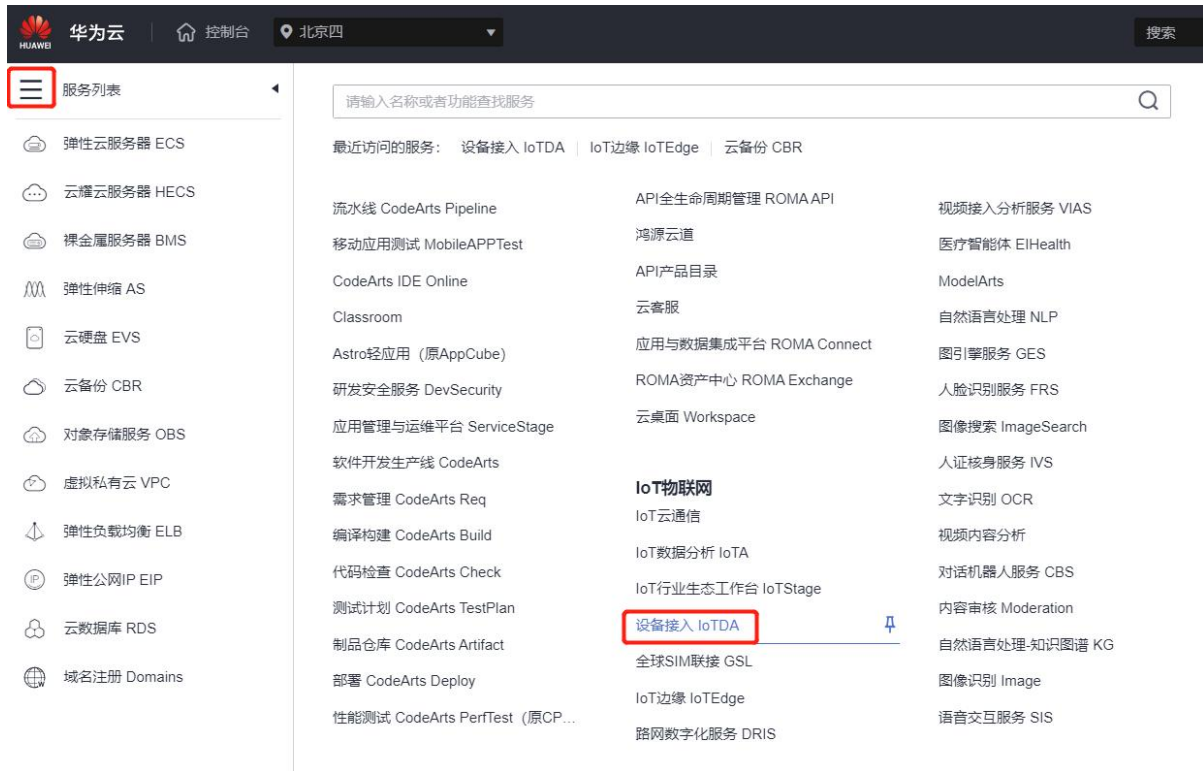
HUAWEI 华为云 控制台 北京四 搜索

服务列表

弹性云服务器 ECS
云耀云服务器 HECS
裸金属服务器 BMS
弹性伸缩 AS
云硬盘 EVS
云备份 CBR
对象存储服务 OBS
虚拟私有云 VPC
弹性负载均衡 ELB
弹性公网IP EIP
云数据库 RDS
域名注册 Domains

请输入名称或者功能查找服务

最近访问的服务： 设备接入 IoTDA | IoT边缘 IoTEdge | 云备份 CBR

流水线 CodeArts Pipeline
移动应用测试 MobileAPPTest
CodeArts IDE Online
Classroom
Astro轻应用（原AppCube）
研发安全服务 DevSecurity
应用管理与运维平台 ServiceStage
软件开发生产线 CodeArts
需求管理 CodeArts Req
编译构建 CodeArts Build
代码检查 CodeArts Check
测试计划 CodeArts TestPlan
制品仓库 CodeArts Artifact
部署 CodeArts Deploy
性能测试 CodeArts PerfTest（原CP...

API全生命周期管理 ROMA API
鸿源云道
API产品目录
云客服
应用与数据集成平台 ROMA Connect
ROMA资产中心 ROMA Exchange
云桌面 Workspace

IoT物联网
IoT云通信
IoT数据分析 IoTA
IoT行业生态工作台 IoTStage
设备接入 IoTDA
全球SIM联接 GSL
IoT边缘 IoTEdge
路网数字化服务 DRIS

视频接入分析服务 VIAS
医疗智能体 EIHealth
ModelArts
自然语言处理 NLP
图引擎服务 GES
人脸识别服务 FRS
图像搜索 ImageSearch
人证核身服务 IVS
文字识别 OCR
视频内容分析
对话机器人服务 CBS
内容审核 Moderation
自然语言处理-知识图谱 KG
图像识别 Image
语音交互服务 SIS